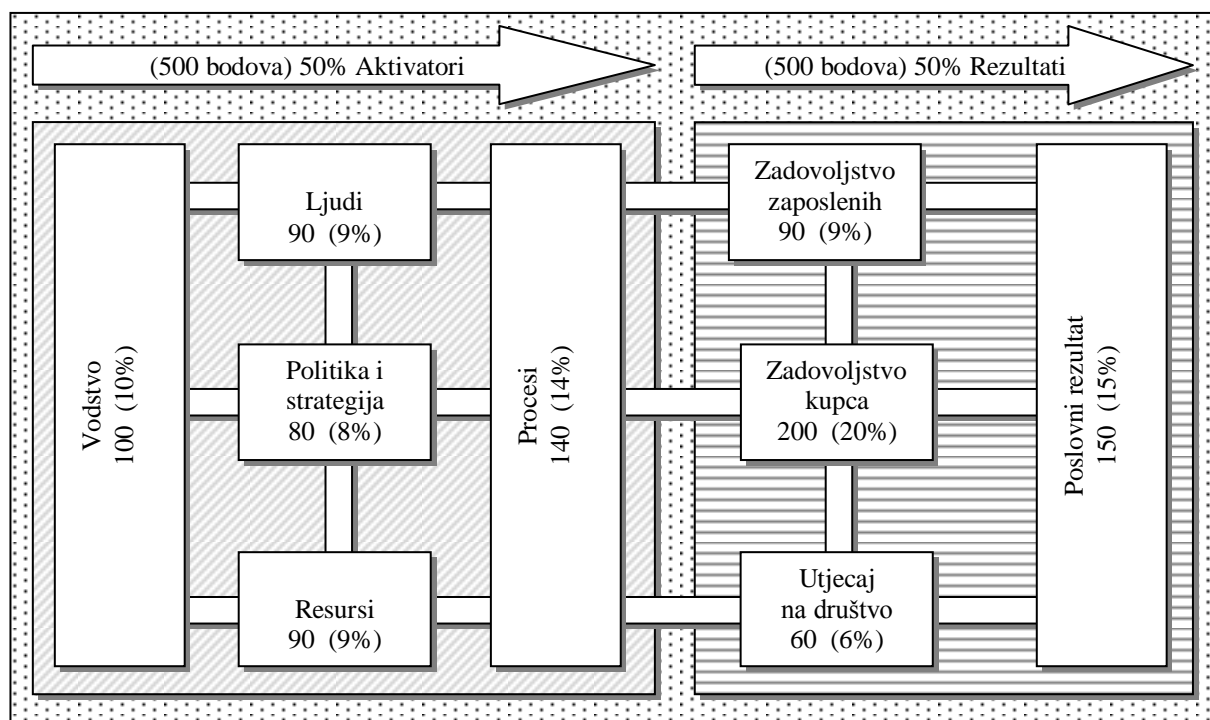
(500 bodova) 50% Aktivatori

(500 bodova) 50% Rezultati

Vodstvo
100 (10%)

Ljudi
90 (9%)

Politika i strategija
80 (8%)

Resursi
90 (9%)

Procesi
140 (14%)

Zadovoljstvo zaposlenih
90 (9%)

Zadovoljstvo kupca
200 (20%)

Utjecaj na društvo
60 (6%)

Poslovni rezultat
150 (15%)